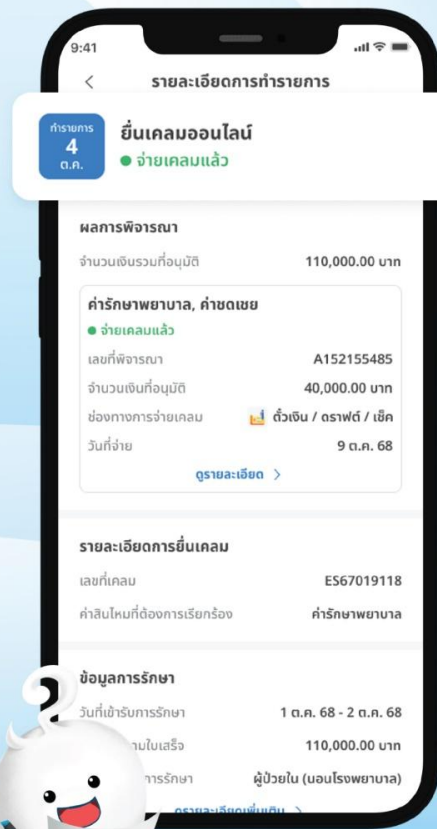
9:41

<

รายละเอียดการทำรายการ

ทำรายการ
4
ต.ค.

ยื่นเคลมออนไลน์

● จ่ายเคลมแล้ว

ผลการพิจารณา

จำนวนเงินรวมที่อนุมัติ 110,000.00 บาท

ค่ารักษาพยาบาล, ค่าชดเชย

● จ่ายเคลมแล้ว

เลขที่พิจารณา A152155485

จำนวนเงินที่อนุมัติ 40,000.00 บาท

ช่องทางการจ่ายเคลม ตั๋วเงิน / ดราฟต์ / เช็ค

วันที่จ่าย 9 ต.ค. 68

ดูรายละเอียด >

รายละเอียดการยื่นเคลม

เลขที่เคลม ES67019118

ค่าสินไหมที่ต้องการเรียกร้อง ค่ารักษาพยาบาล

ข้อมูลการรักษา

วันที่เข้ารับการรักษา 1 ต.ค. 68 - 2 ต.ค. 68

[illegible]ตามใบเสร็จ 110,000.00 บาท

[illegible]การรักษา ผู้ป่วยใน (นอนโรงพยาบาล)

ดูรายละเอียดเพิ่มเติม >